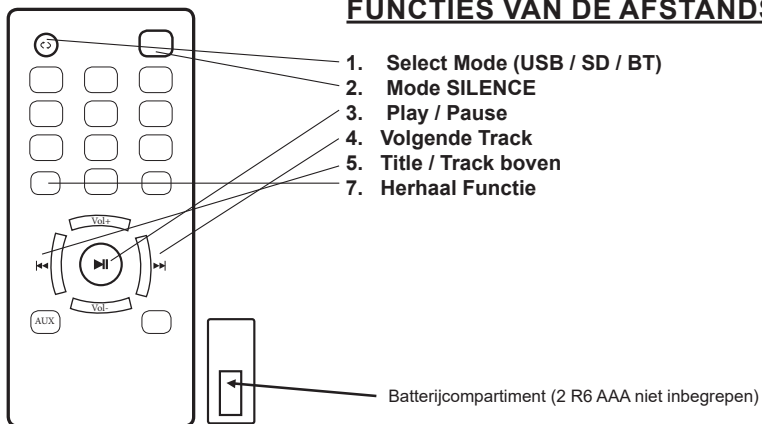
FUNCTIES VAN DE AFSTANDS

Vol+
Vol-
AUX

1. Select Mode (USB / SD / BT)
2. Mode SILENCE
3. Play / Pause
4. Volgende Track
5. Title / Track boven
7. Herhaal Functie

Batterijcompartiment (2 R6 AAA niet inbegrepen)